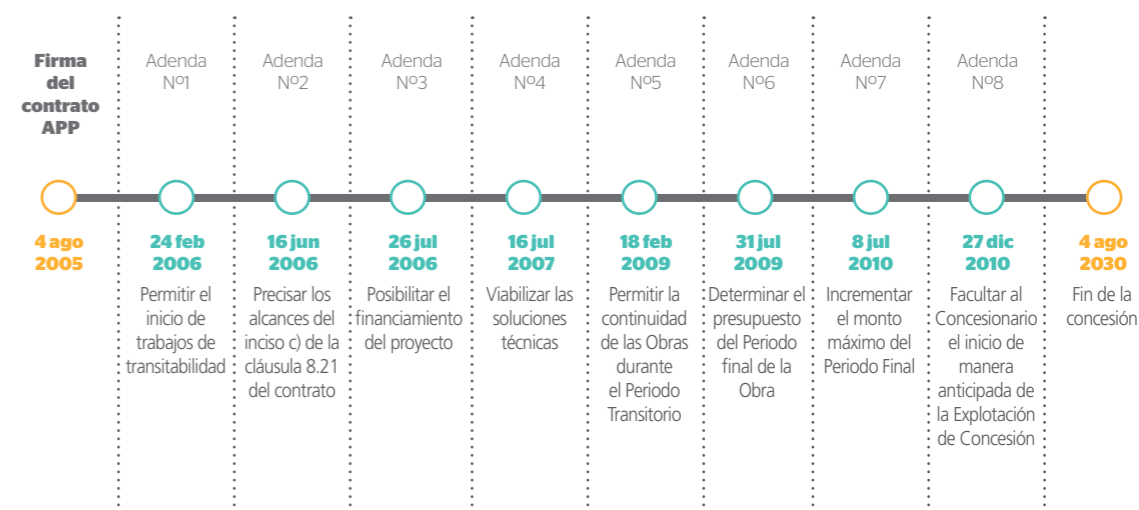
Firma del contrato APP

4 ago 2005

Adenda Nº1

24 feb 2006

Permitir el inicio de trabajos de transitabilidad

Adenda Nº2

16 jun 2006

Precisar los alcances del inciso c) de la cláusula 8.21 del contrato

Adenda Nº3

26 jul 2006

Posibilitar el financiamiento del proyecto

Adenda Nº4

16 jul 2007

Viabilizar las soluciones técnicas

Adenda Nº5

18 feb 2009

Permitir la continuidad de las Obras durante el Periodo Transitorio

Adenda Nº6

31 jul 2009

Determinar el presupuesto del Periodo final de la Obra

Adenda Nº7

8 jul 2010

Incrementar el monto máximo del Periodo Final

Adenda Nº8

27 dic 2010

Facultar al Concesionario el inicio de manera anticipada de la Explotación de Concesión

4 ago 2030

Fin de la concesión